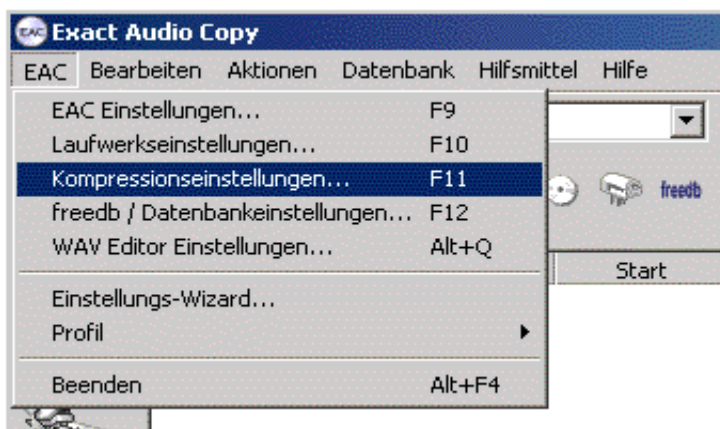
EAC Exact Audio Copy

EAC Bearbeiten Aktionen Datenbank Hilfsmittel Hilfe

EAC Einstellungen... F9
Laufwerkseinstellungen... F10
Kompressionseinstellungen... F11
freedb / Datenbankeinstellungen... F12
WAV Editor Einstellungen... Alt+Q

Einstellungs-Wizard...
Profil

Beenden Alt+F4

freedb

Start